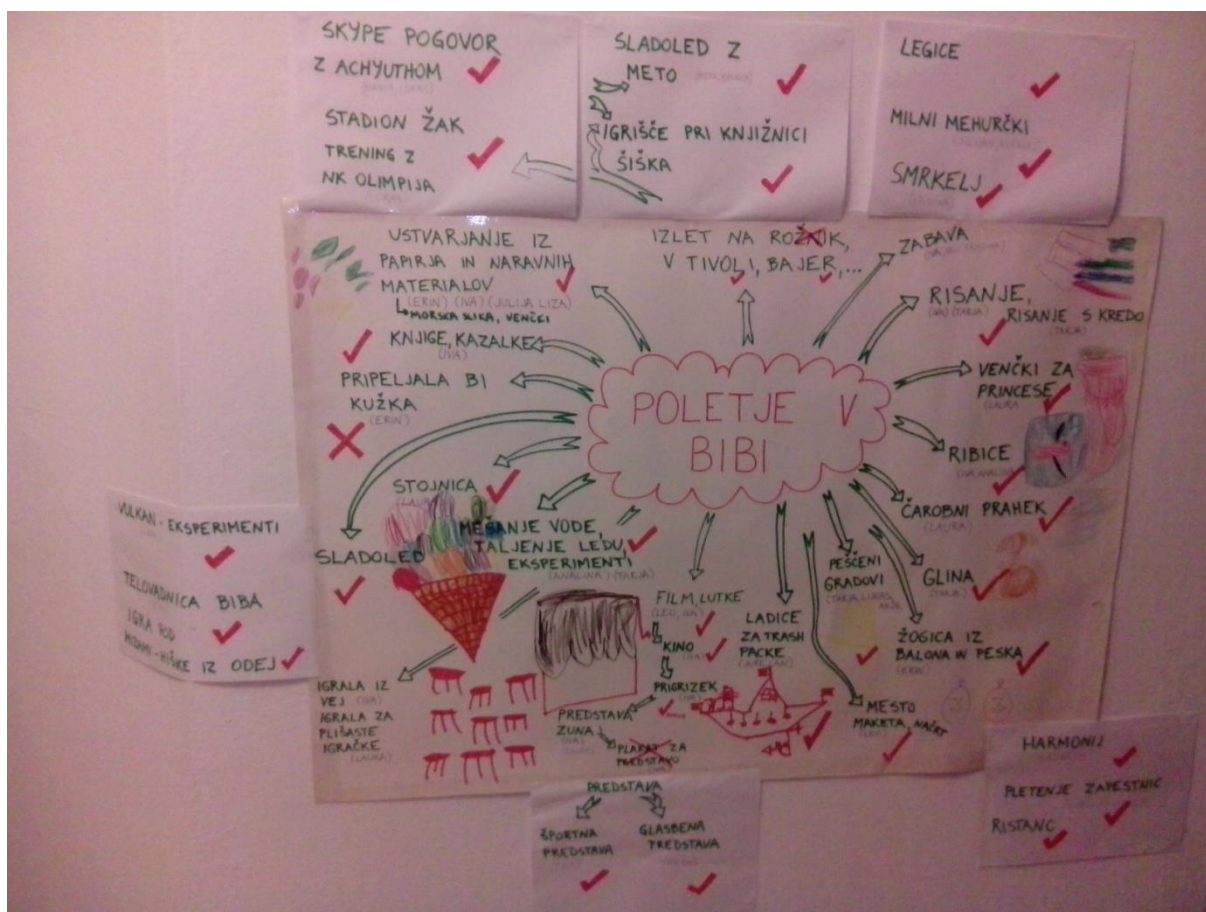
SKYPE POGOVOR
Z ACHYUTHOM
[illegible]

STADION ŽAK
TRENING Z
NK OLIMPIJA
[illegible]

SLADOLED Z
METO
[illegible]

IGRIŠČE PRI KNJIŽNICI
ŠIŠKA

LEGICE

MILNI MEHURČKI
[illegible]

SMRKELJ
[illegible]

USTVARJANJE IZ PAPIRJA IN NARAVNIH MATERIALOV
(ERIN) (IVA) (JULIJA, LIZA)
MORSKA SLIKA, VENČKI

IZLET NA ROŽNIK, V TIVOLI, BAJER, ...

ZABAVA
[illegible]

KNJIGE, KAZALKE
(IVA)

PRIPELJALA BI KUŽKA
(ERIN)

RISANJE,
(IVA) (TAJA)
RISANJE S KREDO
(TAJA)

POLETJE V BIBI

VENČKI ZA PRINCESE
(LAURA)

RIBICE
(ANA, NALINI)

STOJNICA
(LAURA)

MEŠANJE VODE, TALJENJE LEDU, EKSPERIMENTI
(ANALINA) (TAJA)

ČAROBNI PRAHEK
(LAURA)

SLADOLED

FILM, LUTKE
(LEO, IVA)
KINO
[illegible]
PRIGRIZEK

LADICE ZA TRASH PACKE
(ANEJAN)

PEŠČENI GRADOVI
(TAJA, LUKAS, ANJE)

GLINA
(TAJA)

ŽOGICA IZ BALONA IN PESKA
(ERIN)

IGRALA IZ VEJ
(IVA)
IGRALA ZA PLIŠASTE IGRAČKE
(LAURA)

PREDSTAVA
ZUNAJ
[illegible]
PLAKAT ZA PREDSTAVO

MESTO
MAKETA, NAČRT
(LEO)

VULKAN - EKSPERIMENTI

TELOVADNICA BIBA
IGRA RED
MIDNI - HIŠKE IZ ODEJ

PREDSTAVA
ŠPORTNA PREDSTAVA
GLASBENA PREDSTAVA

HARMONIJ
PLETENJE ZAPESTNIC
RISTANC